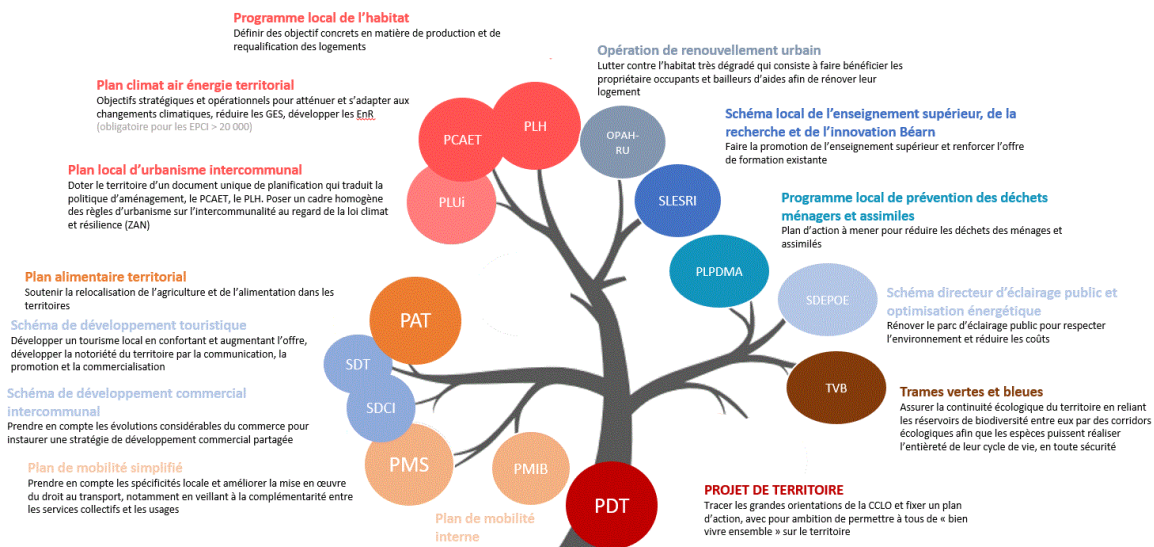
Programme local de l'habitat
Définir des objectif concrets en matière de production et de requalification des logements

Opération de renouvellement urbain
Lutter contre l'habitat très dégradé qui consiste à faire bénéficier les propriétaire occupants et bailleurs d'aides afin de rénover leur logement

Plan climat air énergie territorial
Objectifs stratégiques et opérationnels pour atténuer et s'adapter aux changements climatiques, réduire les GES, développer les EnR
(obligatoire pour les EPCI > 20 000)

Schéma local de l'enseignement supérieur, de la recherche et de l'innovation Béarn
Faire la promotion de l'enseignement supérieur et renforcer l'offre de formation existante

PCAET
PLH
OPAH-RU

Plan local d'urbanisme intercommunal
Doter le territoire d'un document unique de planification qui traduit la politique d'aménagement, le PCAET, le PLH. Poser un cadre homogène des règles d'urbanisme sur l'intercommunalité au regard de la loi climat et résilience (ZAN)

PLUi
SLESRI

Programme local de prévention des déchets ménagers et assimiles
Plan d'action à mener pour réduire les déchets des ménages et assimilés

PLPDMA

Plan alimentaire territorial
Soutenir la relocalisation de l'agriculture et de l'alimentation dans les territoires

SDEPOE
Schéma directeur d'éclairage public et optimisation énergétique
Rénover le parc d'éclairage public pour respecter l'environnement et réduire les coûts

PAT

Schéma de développement touristique
Développer un tourisme local en confortant et augmentant l'offre, développer la notoriété du territoire par la communication, la promotion et la commercialisation

SDT

Schéma de développement commercial intercommunal
Prendre en compte les évolutions considérables du commerce pour instaurer une stratégie de développement commercial partagée

SDCI
TVB

Trames vertes et bleues
Assurer la continuité écologique du territoire en reliant les réservoirs de biodiversité entre eux par des corridors écologiques afin que les espèces puissent réaliser l'entièreté de leur cycle de vie, en toute sécurité

PMS
PMIB

Plan de mobilité simplifié
Prendre en compte les spécificités locale et améliorer la mise en œuvre du droit au transport, notamment en veillant à la complémentarité entre les services collectifs et les usages

PDT

PROJET DE TERRITOIRE
Tracer les grandes orientations de la CCLO et fixer un plan d'action, avec pour ambition de permettre à tous de « bien vivre ensemble » sur le territoire

Plan de mobilité interne